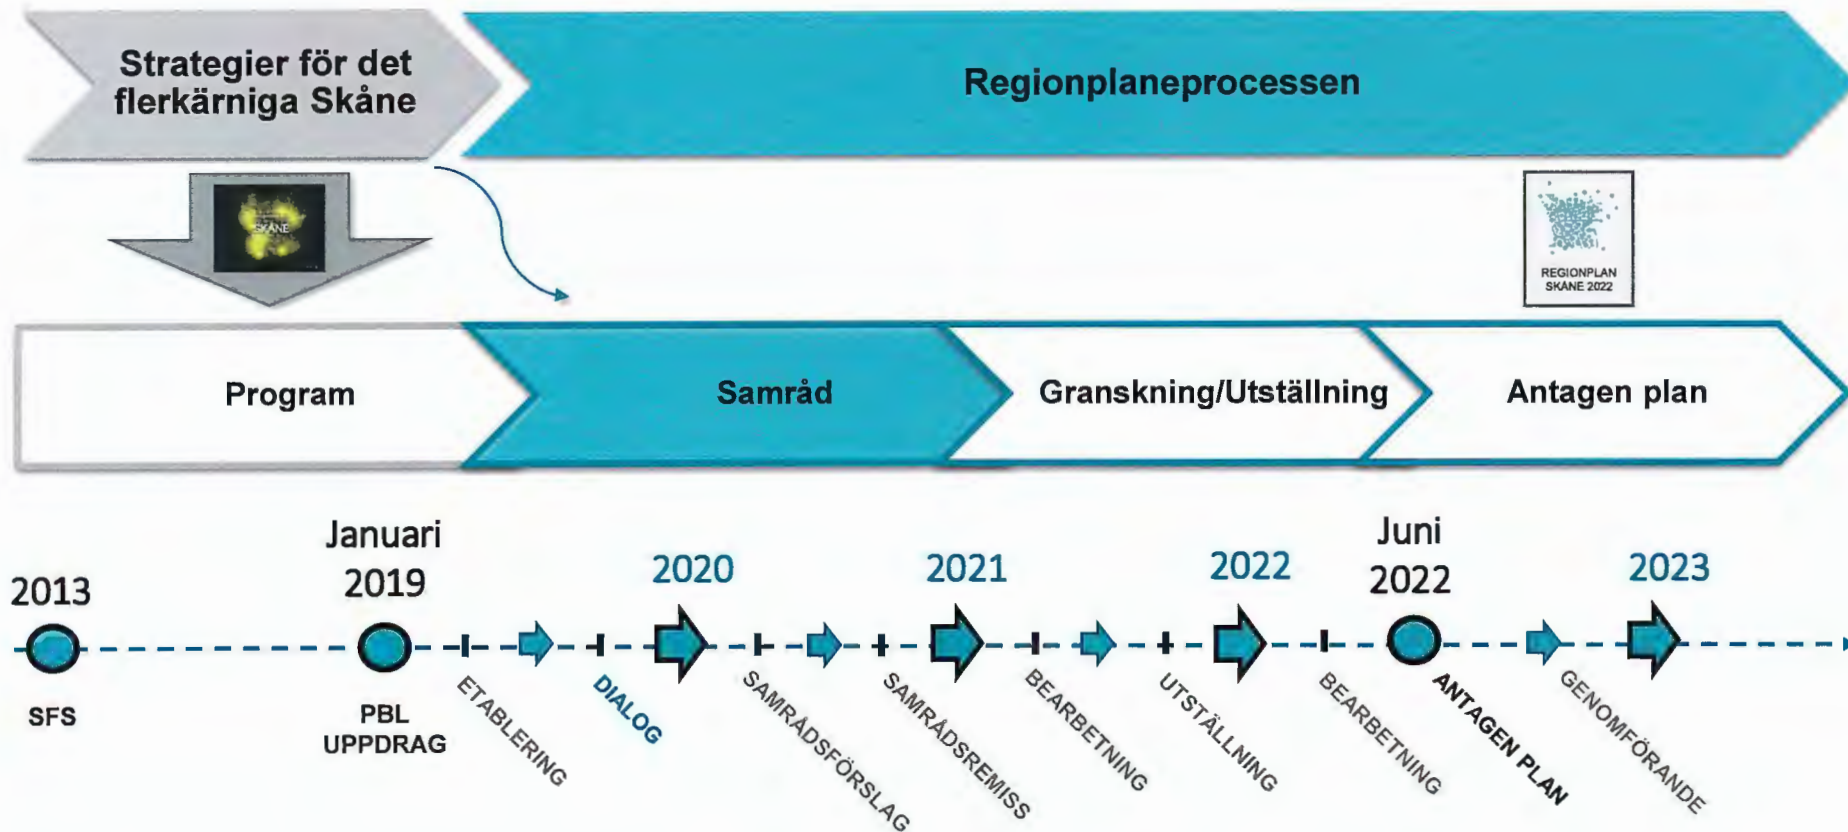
Strategier för det flerkärniga Skåne

Regionplaneprocessen

SKÅNE

REGIONPLAN SKÅNE 2022

Program

Samråd

Granskning/Utställning

Antagen plan

2013

Januari 2019

2020

2021

2022

Juni 2022

2023

SFS

PBL UPPDRAG

ETABLERING

DIALOG

SAMRÅDSFÖRSLAG

SAMRÅDSREMISS

BEARBETNING

UTSTÄLLNING

BEARBETNING

ANTAGEN PLAN

GENOMFÖRANDE